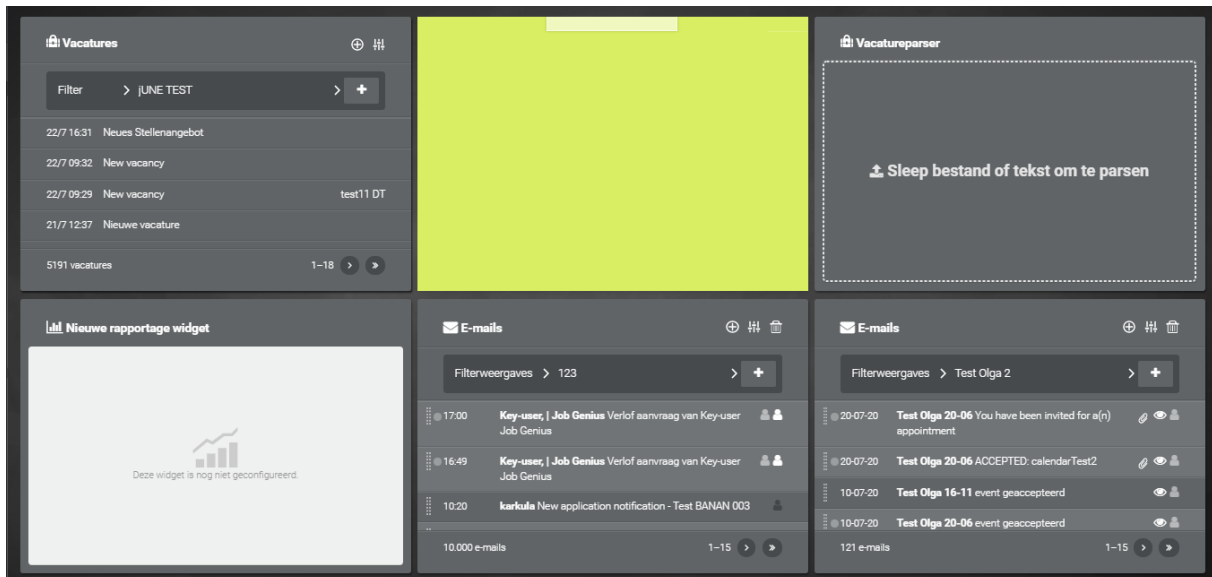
Vacatures

Filter > jUNE TEST > +

22/7 16:31 Neues Stellenangebot
22/7 09:32 New vacancy
22/7 09:29 New vacancy test11 DT
21/7 12:37 Nieuwe vacature

5191 vacatures 1–18

Vacatureparser

Sleep bestand of tekst om te parsen

Nieuwe rapportage widget

Deze widget is nog niet geconfigureerd.

E-mails

Filterweergaves > 123 > +

17:00 Key-user, | Job Genius Verlof aanvraag van Key-user Job Genius
16:49 Key-user, | Job Genius Verlof aanvraag van Key-user Job Genius
10:20 karkula New application notification - Test BANAN 003

10.000 e-mails 1–15

E-mails

Filterweergaves > Test Olga 2 > +

20-07-20 Test Olga 20-06 You have been invited for a(n) appointment
20-07-20 Test Olga 20-06 ACCEPTED: calendarTest2
10-07-20 Test Olga 16-11 event geaccepteerd
10-07-20 Test Olga 20-06 event geaccepteerd

121 e-mails 1–15